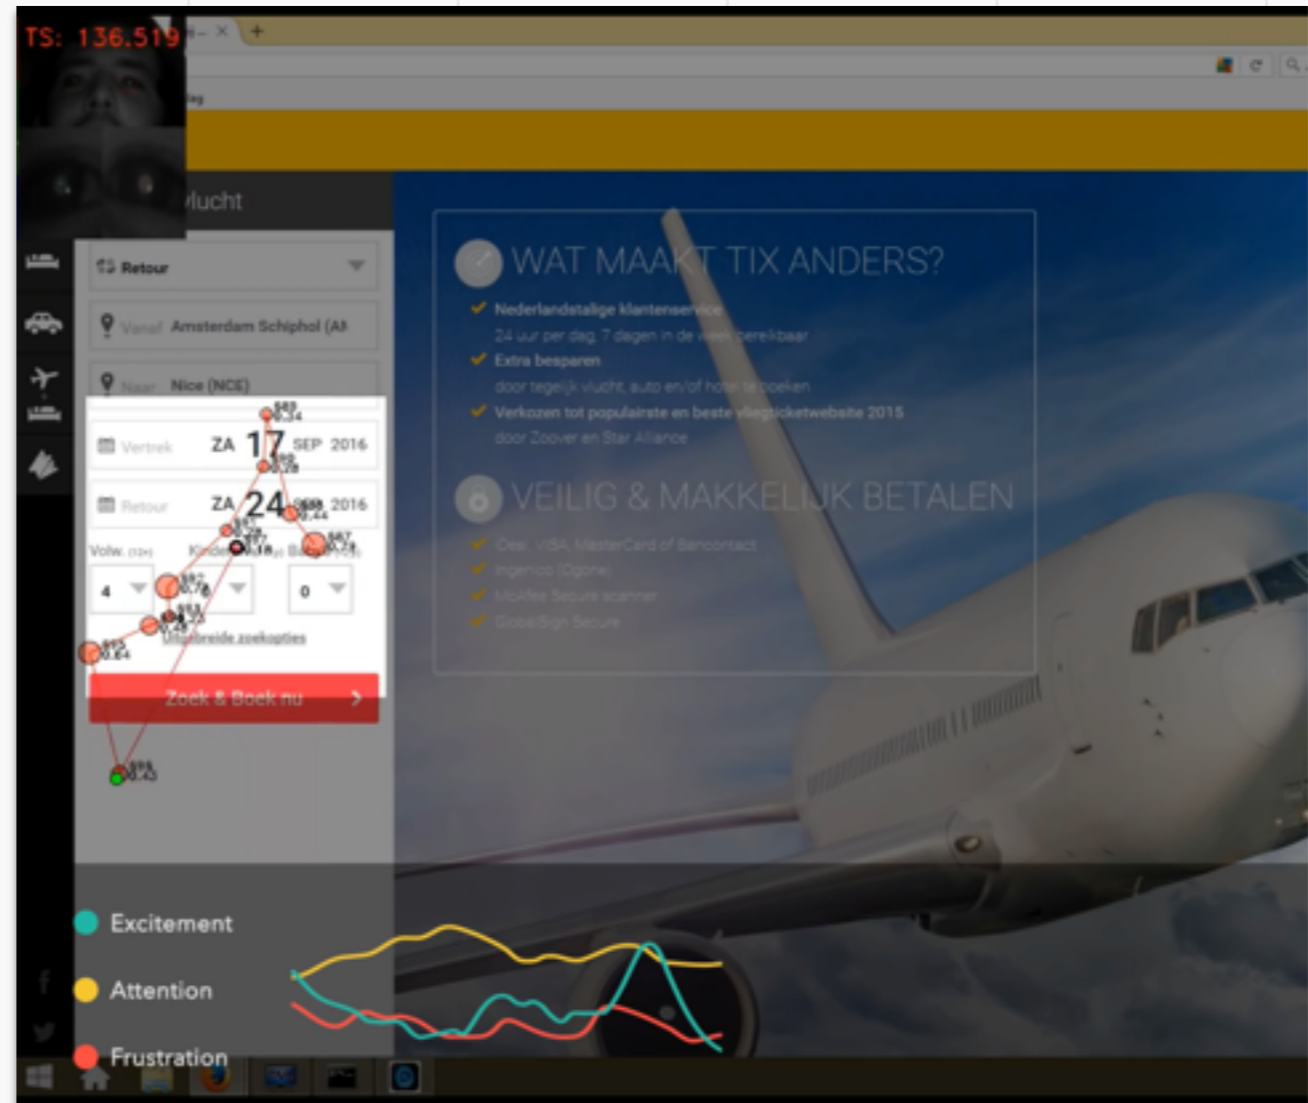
TS: 136.519

vlucht

Retour

Vanaf Amsterdam Schiphol (AM

Naar Nice (NCE)

Vertrek ZA 17 SEP 2016

Retour ZA 24 SEP 2016

Volw. Kinderen Baby's

4 0

Uitgebreide zoekopties

Zoek & Boek nu

WAT MAAKT TIX ANDERS?

Nederlandstalige klantenservice
24 uur per dag, 7 dagen in de week bereikbaar

Extra besparen
door tegelijk vlucht, auto en/of hotel te boeken

Verkozen tot populairste en beste vliegticketwebsite 2015
door Zoover en Star Alliance

VEILIG & MAKKELIJK BETALEN

Ideal, VISA, MasterCard of Bancontact
Ingenico (Ogone)
McAfee Secure scanner
GlobalSign Secure

Excitement

Attention

Frustration